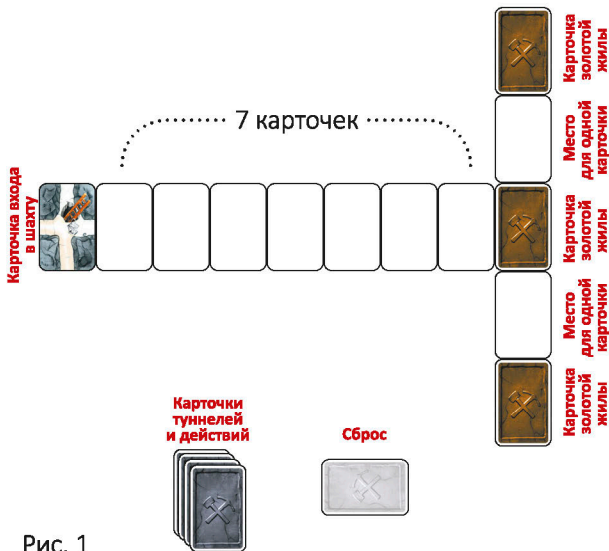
Карточка золотой жилы

Место для одной карточки

7 карточек

Карточка входа в шахту

Карточка золотой жилы

Место для одной карточки

Карточка золотой жилы

Карточки туннелей и действий

Сброс

Рис. 1